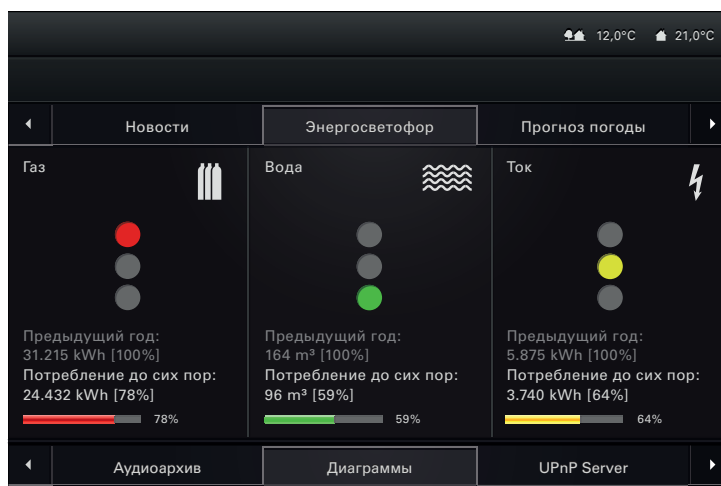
12,0°C 21,0°C

Новости
Энергосветофор
Прогноз погоды

Газ

Предыдущий год:
31.215 kWh [100%]
Потребление до сих пор:
24.432 kWh [78%]
78%

Вода

Предыдущий год:
164 m³ [100%]
Потребление до сих пор:
96 m³ [59%]
59%

Ток

Предыдущий год:
5.875 kWh [100%]
Потребление до сих пор:
3.740 kWh [64%]
64%

Аудиоархив
Диаграммы
UPnP Server